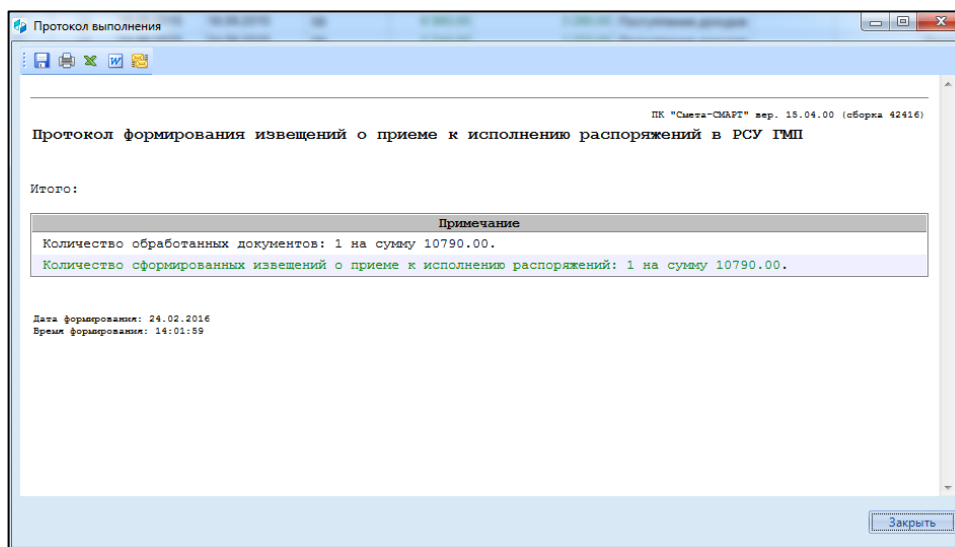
Протокол выполнения

ПК "Смета-СМАРТ" вер. 15.04.00 (сборка 42416)

Протокол формирования извещений о приеме к исполнению распоряжений в РСУ ГМП

Итого:

| Примечание |
|---|
| Количество обработанных документов: 1 на сумму 10790.00. |
| Количество сформированных извещений о приеме к исполнению распоряжений: 1 на сумму 10790.00. |

Дата формирования: 24.02.2016
Время формирования: 14:01:59

Закрыть